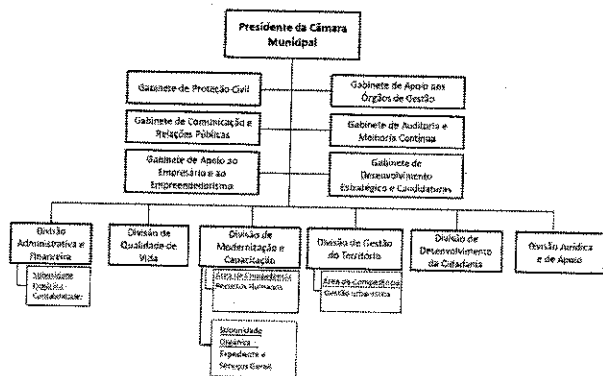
Presidente da Câmara Municipal

Gabinete de Proteção Civil

Gabinete de Apoio aos Órgãos de Gestão

Gabinete de Comunicação e Relações Públicas

Gabinete de Auditoria e Melhoria Contínua

Gabinete de Apoio ao Empresário e ao Empreendedorismo

Gabinete de Desenvolvimento Estratégico e Candidaturas

Divisão Administrativa e Financeira

Subunidade Orgânica - Contabilidade

Divisão de Qualidade de Vida

Divisão de Modernização e Capacitação

Área de Competência - Recursos Humanos

Subunidade Orgânica - Expediente e Serviços Gerais

Divisão de Gestão do Território

Área de Competência - Gestão urbanística

Divisão de Desenvolvimento da Cidadania

Divisão Jurídica e de Apoio